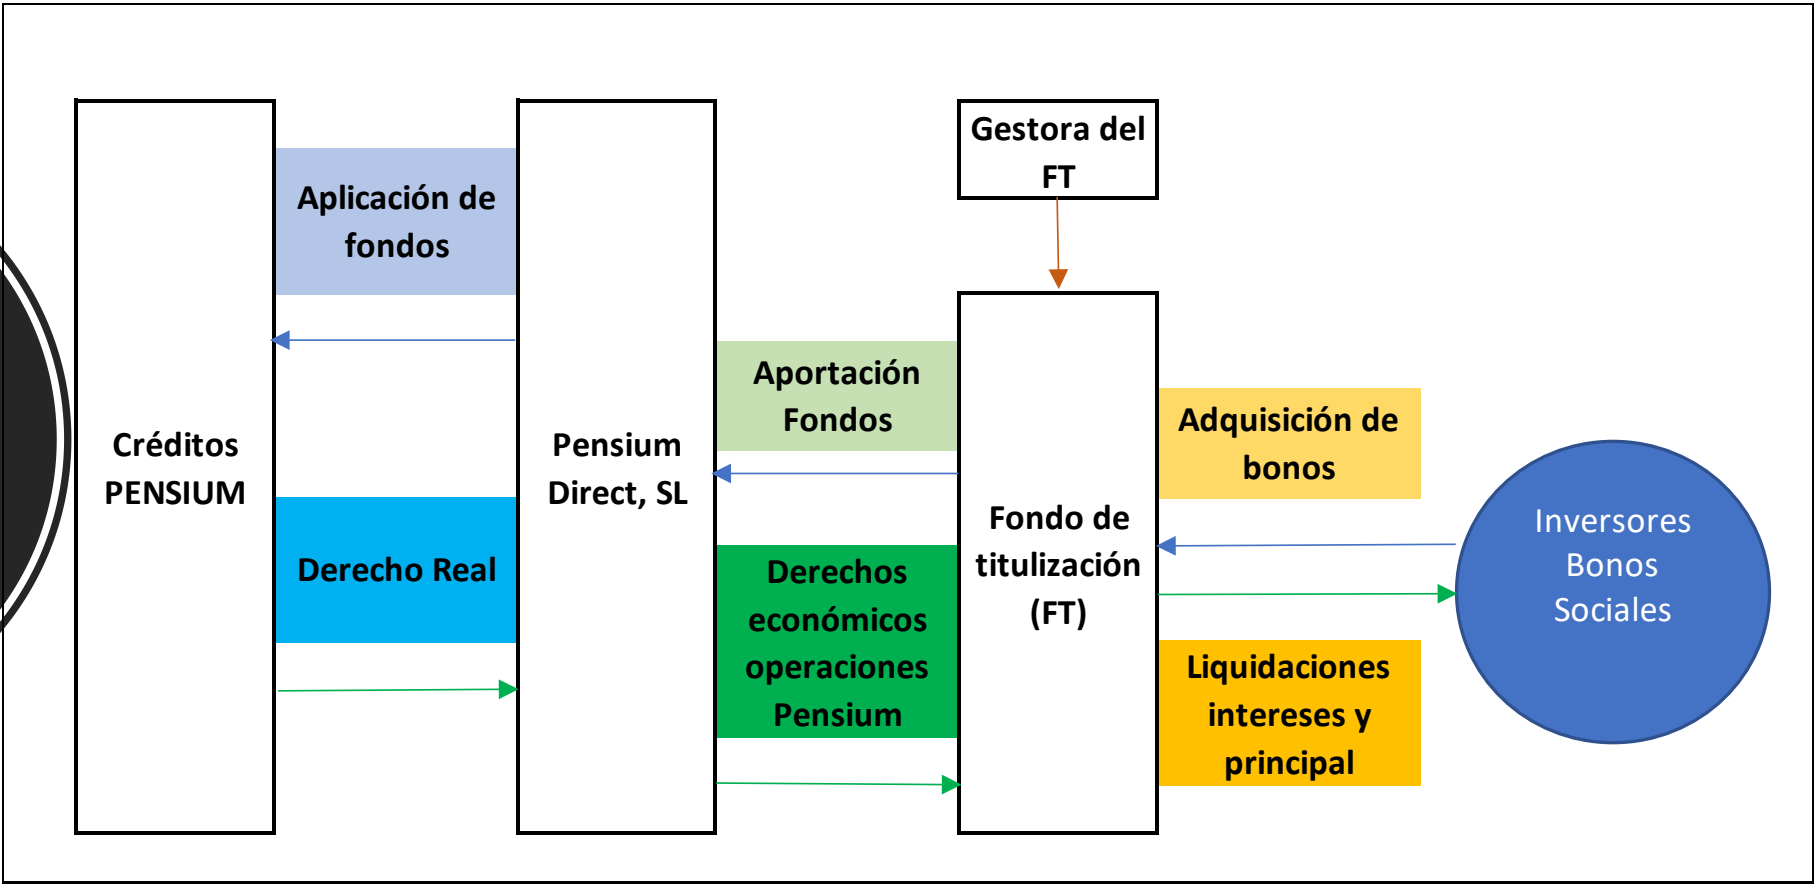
Créditos PENSIUM

Aplicación de fondos

Derecho Real

Pensium Direct, SL

Aportación Fondos

Derechos económicos operaciones Pensium

Gestora del FT

Fondo de titulización (FT)

Adquisición de bonos

Liquidaciones intereses y principal

Inversores Bonos Sociales